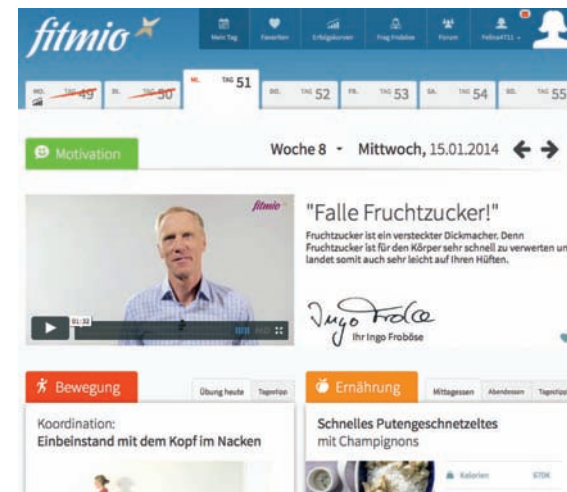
fitmio

Mein Tag | Favoriten | Erfolgskurven | Frag Froböse | Forum | Fellow4711

MO. TAG 49 | DI. TAG 50 | MI. TAG 51 | DO. TAG 52 | FR. TAG 53 | SA. TAG 54 | SO. TAG 55

Motivation

Woche 8 · Mittwoch, 15.01.2014

fitmio

01:32

"Falle Fruchtzucker!"

Fruchtzucker ist ein versteckter Dickmacher. Denn Fruchtzucker ist für den Körper sehr schnell zu verwerten un landet somit auch sehr leicht auf Ihren Hüften.

Ingo Froböse

Ihr Ingo Froböse

Bewegung

Übung heute | Tagestipp

Koordination:
Einbeinstand mit dem Kopf im Nacken

Ernährung

Mittagessen | Abendessen | Tagestipp

Schnelles Putengeschnetzeltes
mit Champignons

Kalorien 670K